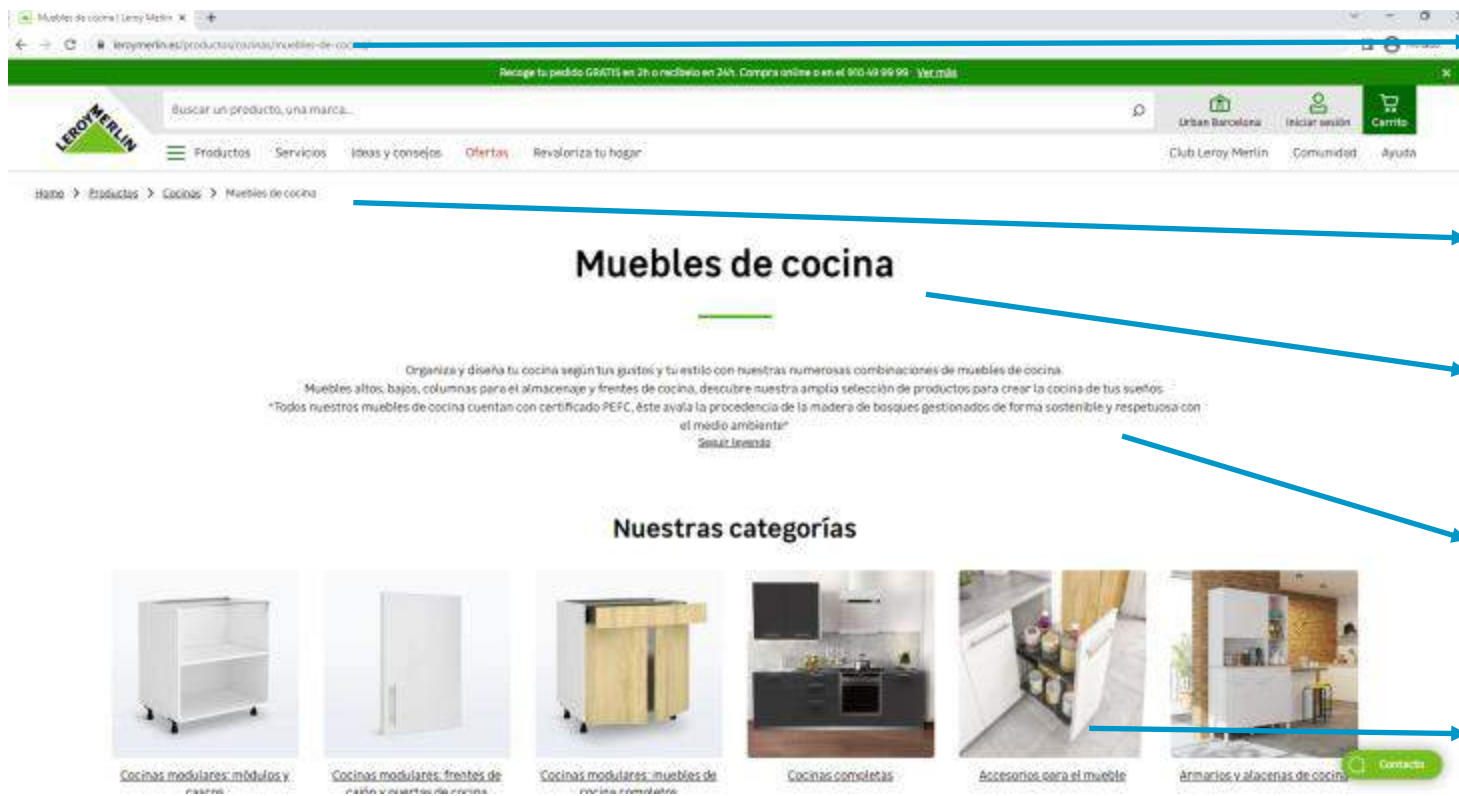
Muebles de cocina | Leroy Merlin ×

leroymerlin.es/productos/cocinas/muebles-de-cocina/

Recoge tu pedido GRATIS en 2h o recíbelo en 24h. Compra online o en el 910 49 99 99 Ver más

LEROY MERLIN

Buscar un producto, una marca...

Urban Barcelona

Iniciar sesión

Carrito

Productos Servicios Ideas y consejos Ofertas Revaloriza tu hogar

Club Leroy Merlin Comunidad Ayuda

Home > Productos > Cocinas > Muebles de cocina

Muebles de cocina

Organiza y diseña tu cocina según tus gustos y tu estilo con nuestras numerosas combinaciones de muebles de cocina. Muebles altos, bajos, columnas para el almacenaje y frentes de cocina, descubre nuestra amplia selección de productos para crear la cocina de tus sueños. "Todos nuestros muebles de cocina cuentan con certificado PEFC, éste avala la procedencia de la madera de bosques gestionados de forma sostenible y respetuosa con el medio ambiente"

Seguir leyendo

Nuestras categorías

Cocinas modulares: módulos y cascos

Cocinas modulares: frentes de cajón y puertas de cocina

Cocinas modulares: muebles de cocina completos

Cocinas completas

Accesorios para el mueble

Armarios y alacenas de cocina

Contacto